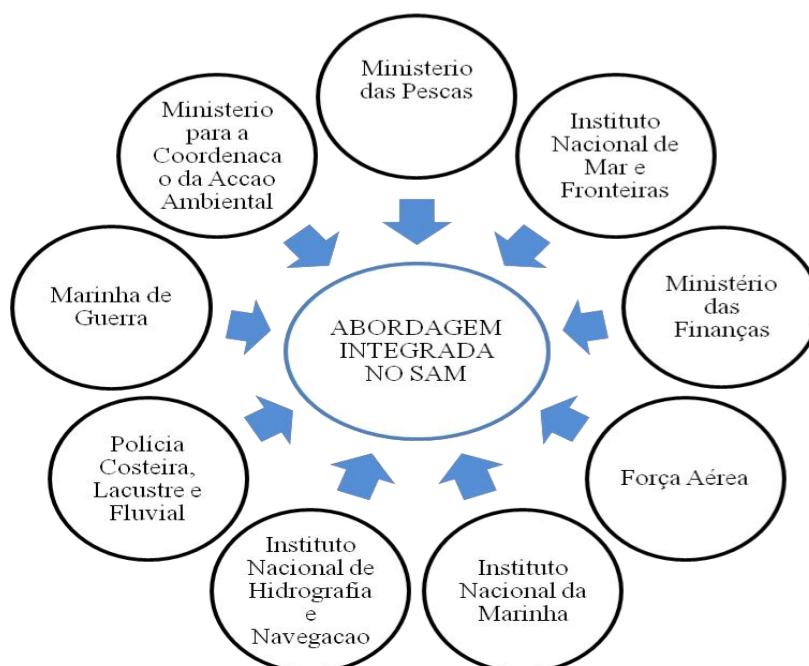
Ministerio das Pescas

Instituto Nacional de Mar e Fronteiras

Ministério das Finanças

Força Aérea

Instituto Nacional da Marinha

Instituto Nacional de Hidrografia e Navegacao

Polícia Costeira, Lacustre e Fluvial

Marinha de Guerra

Ministerio para a Coordenacao da Accao Ambiental

ABORDAGEM INTEGRADA NO SAM